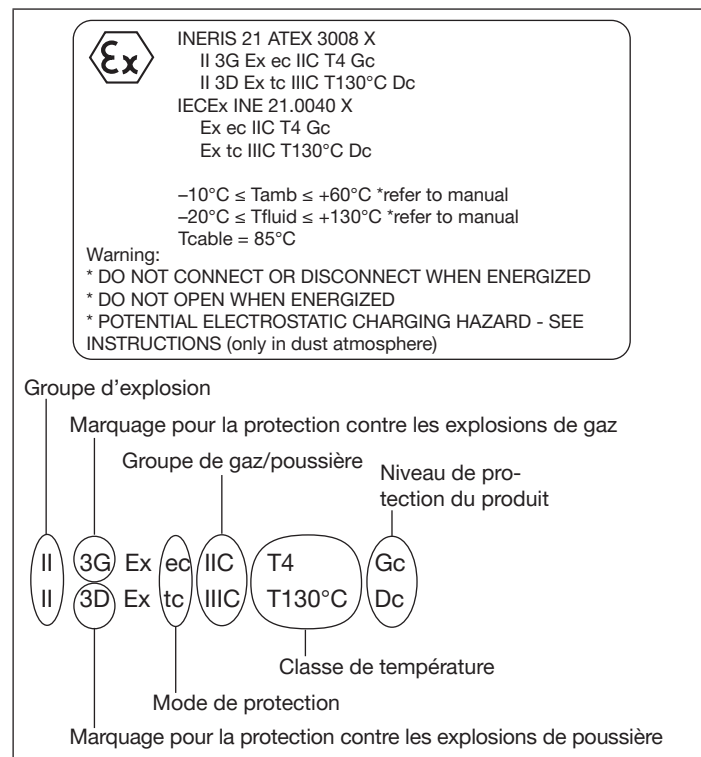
Ex

INERIS 21 ATEX 3008 X
II 3G Ex ec IIC T4 Gc
II 3D Ex tc IIIC T130°C Dc
IECEx INE 21.0040 X
Ex ec IIC T4 Gc
Ex tc IIIC T130°C Dc

–10°C ≤ Tamb ≤ +60°C *refer to manual
–20°C ≤ Tfluid ≤ +130°C *refer to manual
Tcable = 85°C
Warning:
* DO NOT CONNECT OR DISCONNECT WHEN ENERGIZED
* DO NOT OPEN WHEN ENERGIZED
* POTENTIAL ELECTROSTATIC CHARGING HAZARD - SEE INSTRUCTIONS (only in dust atmosphere)

Groupe d'explosion

Marquage pour la protection contre les explosions de gaz

Groupe de gaz/poussière

Niveau de protection du produit

II 3G Ex ec IIC T4 Gc
II 3D Ex tc IIIC T130°C Dc

Classe de température

Mode de protection

Marquage pour la protection contre les explosions de poussière